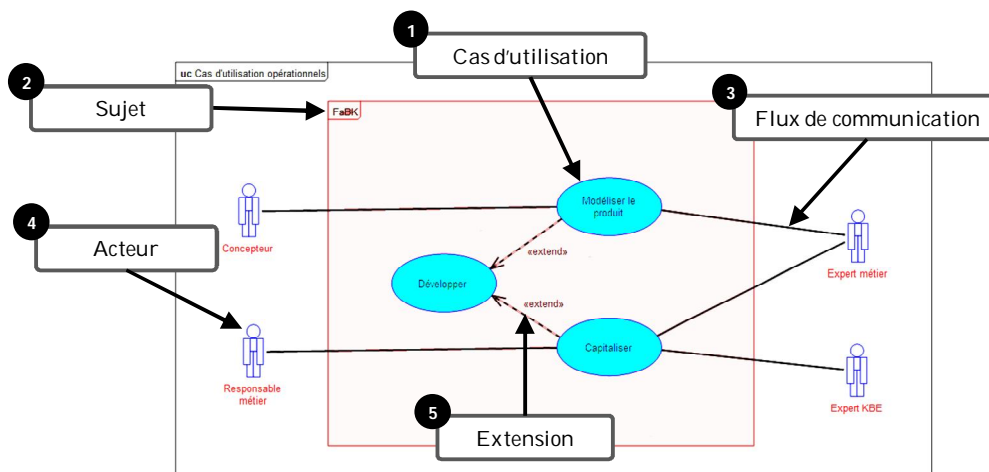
1
Cas d'utilisation

uc Cas d'utilisation opérationnels

2
Sujet

FaBK

3
Flux de communication

4
Acteur

Concepteur

Modéliser le produit

«extend»

Développer

«extend»

Capitaliser

Expert métier

Responsable métier

Expert KBE

5
Extension